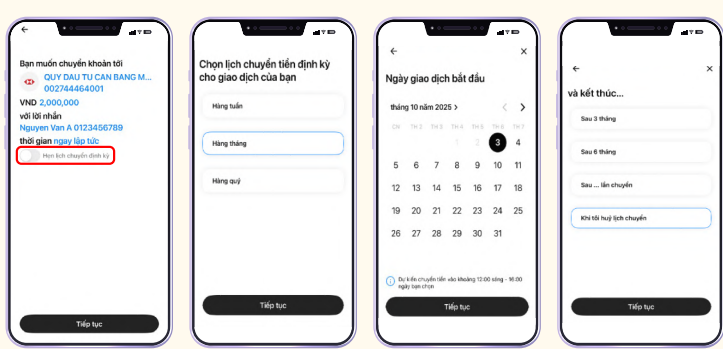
←

Bạn muốn chuyển khoản tới

QUY DAU TU CAN BANG M...
002744464001

VND 2,000,000

với lời nhắn

Nguyen Van A 0123456789

thời gian ngay lập tức

Hẹn lịch chuyển định kỳ

Tiếp tục

Chọn lịch chuyển tiền định kỳ cho giao dịch của bạn

Hàng tuần

Hàng tháng

Hàng quý

Tiếp tục

←

×

Ngày giao dịch bắt đầu

tháng 10 năm 2025 >

| CN | TH 2 | TH 3 | TH 4 | TH 5 | TH 6 | TH 7 |
|---|---|---|---|---|---|---|
| | | | 1 | 2 | 3 | 4 |
| 5 | 6 | 7 | 8 | 9 | 10 | 11 |
| 12 | 13 | 14 | 15 | 16 | 17 | 18 |
| 19 | 20 | 21 | 22 | 23 | 24 | 25 |
| 26 | 27 | 28 | 29 | 30 | 31 | |

Dự kiến chuyển tiền vào khoảng 12:00 sáng - 16:00 ngày bạn chọn

Tiếp tục

←

×

và kết thúc...

Sau 3 tháng

Sau 6 tháng

Sau ... lần chuyển

Khi tôi huỷ lịch chuyển

Tiếp tục